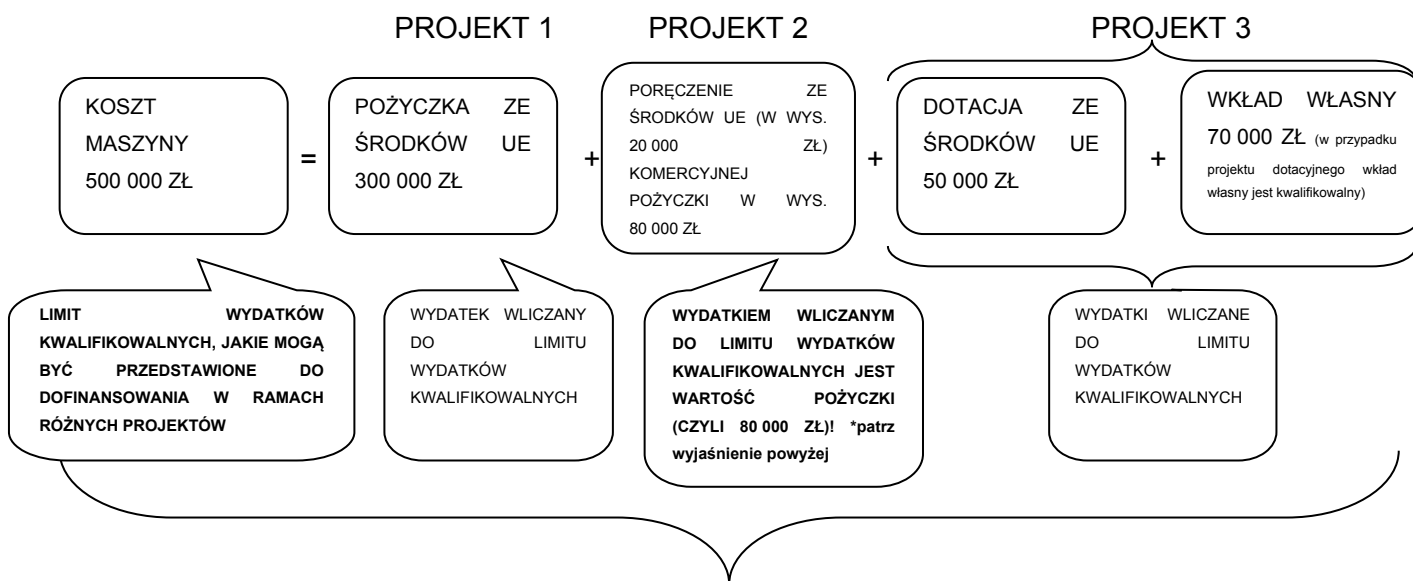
PROJEKT 1 PROJEKT 2 PROJEKT 3

KOSZT MASZYNY 500 000 ZŁ

=

POŻYCZKA ZE ŚRODKÓW UE 300 000 ZŁ

+

PORĘCZENIE ZE ŚRODKÓW UE (W WYS. 20 000 ZŁ) KOMERCYJNEJ POŻYCZKI W WYS. 80 000 ZŁ

+

DOTACJA ZE ŚRODKÓW UE 50 000 ZŁ

+

WKŁAD WŁASNY 70 000 ZŁ (w przypadku projektu dotacyjnego wkład własny jest kwalifikowalny)

LIMIT WYDATKÓW KWALIFIKOWALNYCH, JAKIE MOGĄ BYĆ PRZEDSTAWIONE DO DOFINANSOWANIA W RAMACH RÓŻNYCH PROJEKTÓW

WYDATEK WLICZANY DO LIMITU WYDATKÓW KWALIFIKOWALNYCH

WYDATKIEM WLICZANYM DO LIMITU WYDATKÓW KWALIFIKOWALNYCH JEST WARTOŚĆ POŻYCZKI (CZYLI 80 000 ZŁ)! *patrz wyjaśnienie powyżej

WYDATKI WLICZANE DO LIMITU WYDATKÓW KWALIFIKOWALNYCH